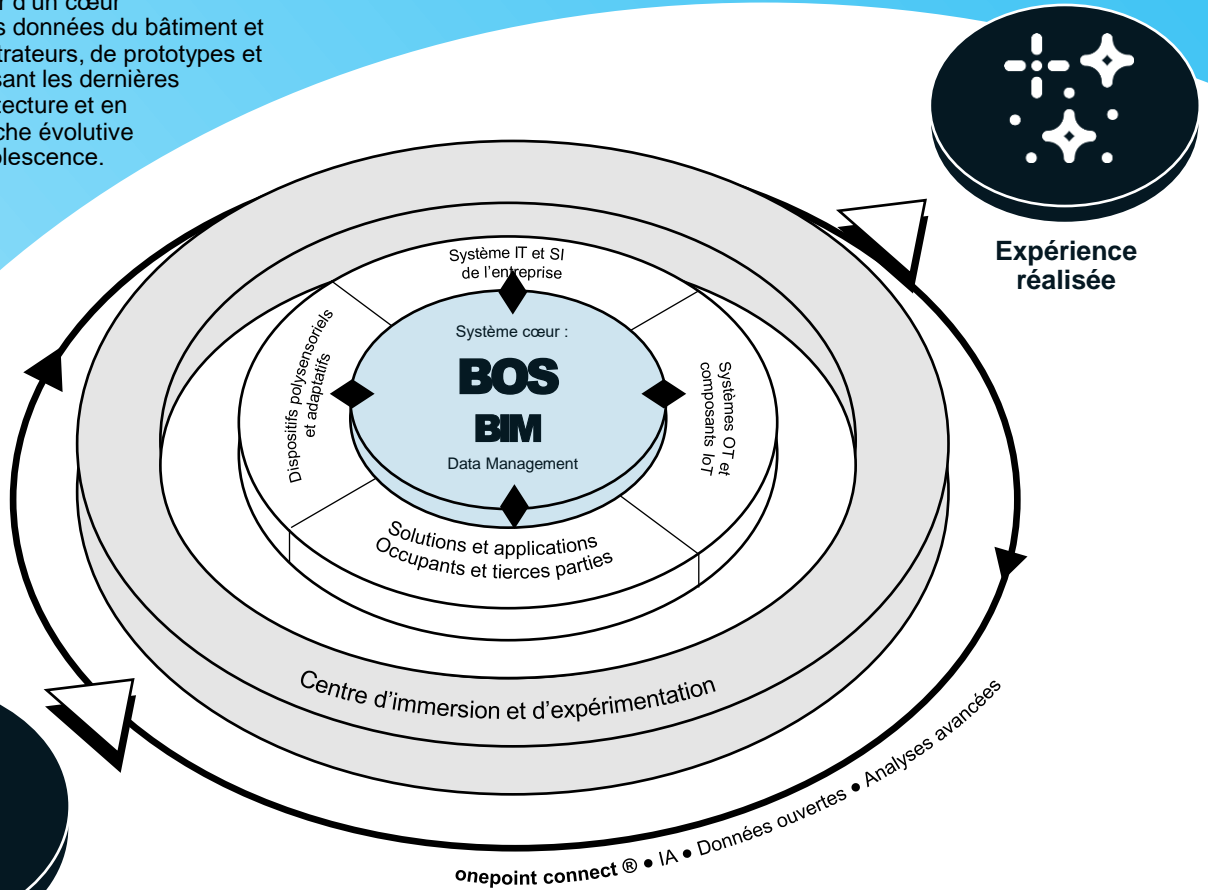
r d'un cœur
s données du bâtiment et
trateurs, de prototypes et
sant les dernières
tecture et en
che évolutive
olescence.

Expérience réalisée

Système IT et SI de l'entreprise

Système cœur :

BOS

BIM

Data Management

Dispositifs polysensoriels et adaptatifs

Systèmes OT et composants IoT

Solutions et applications Occupants et tierces parties

Centre d'immersion et d'expérimentation

onepoint connect ® ● IA ● Données ouvertes ● Analyses avancées